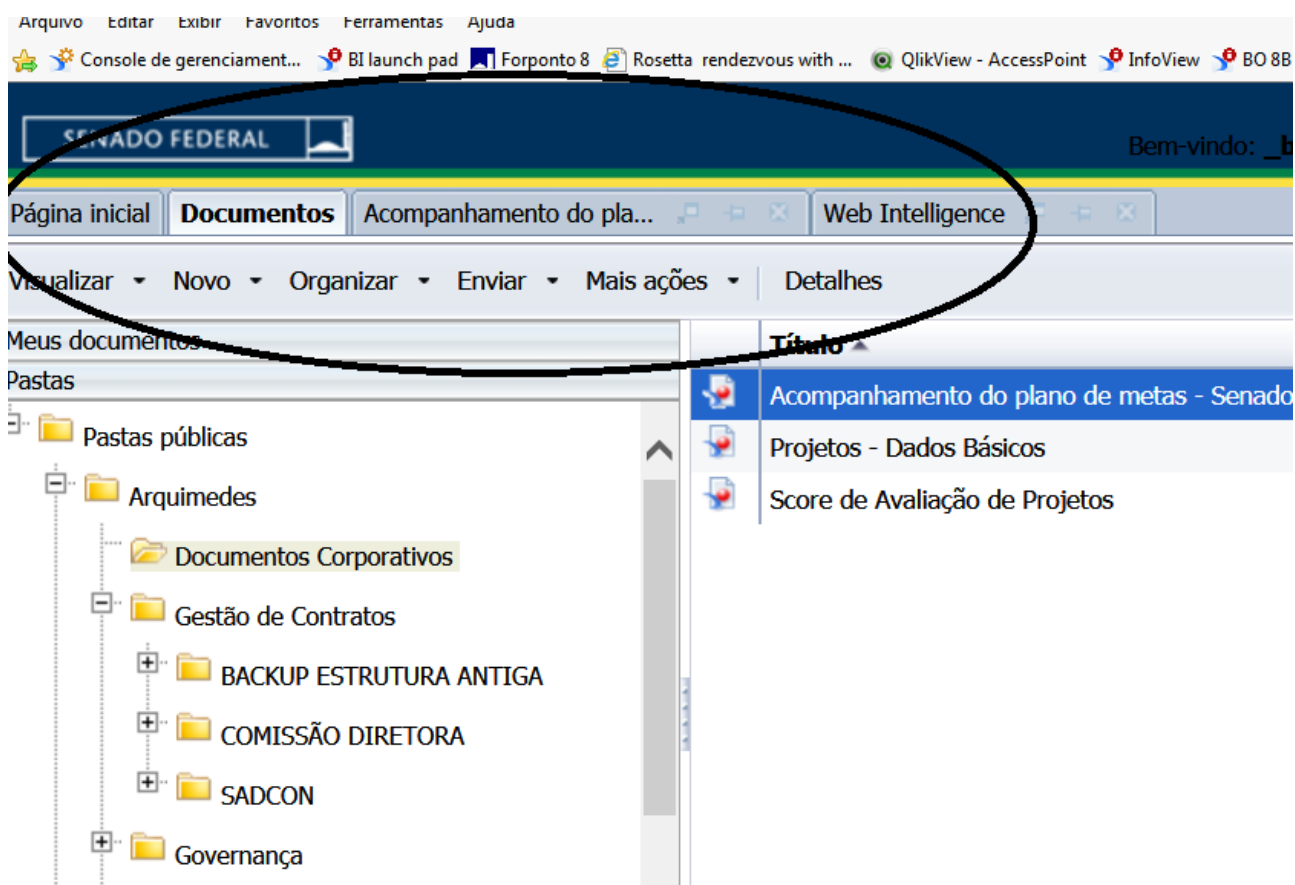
Arquivo Editar Exibir Favoritos Ferramentas Ajuda

Console de gerenciament... BI launch pad Forponto 8 Rosetta rendezvous with ... QlikView - AccessPoint InfoView BO 8B

SENADO FEDERAL

Bem-vindo: _b

Página inicial Documentos Acompanhamento do pla... Web Intelligence

Visualizar Novo Organizar Enviar Mais ações Detalhes

Meus documentos
Pastas

Pastas públicas
Arquimedes
Documentos Corporativos
Gestão de Contratos
BACKUP ESTRUTURA ANTIGA
COMISSÃO DIRETORA
SADCON
Governança

Título
Acompanhamento do plano de metas - Senado
Projetos - Dados Básicos
Score de Avaliação de Projetos